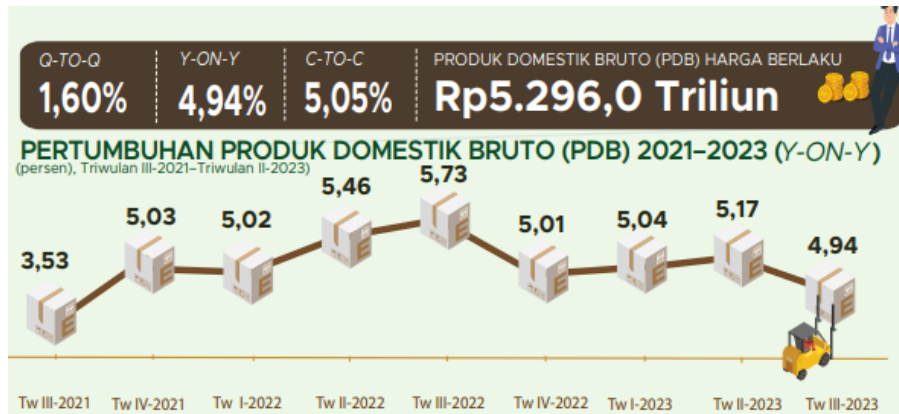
Q-TO-Q
1,60%

Y-ON-Y
4,94%

C-TO-C
5,05%

PRODUK DOMESTIK BRUTO (PDB) HARGA BERLAKU
Rp5.296,0 Triliun

PERTUMBUHAN PRODUK DOMESTIK BRUTO (PDB) 2021–2023 (Y-ON-Y)
(persen), Triwulan III-2021–Triwulan II-2023)

3,53
5,03
5,02
5,46
5,73
5,01
5,04
5,17
4,94

Tw III-2021
Tw IV-2021
Tw I-2022
Tw II-2022
Tw III-2022
Tw IV-2022
Tw I-2023
Tw II-2023
Tw III-2023